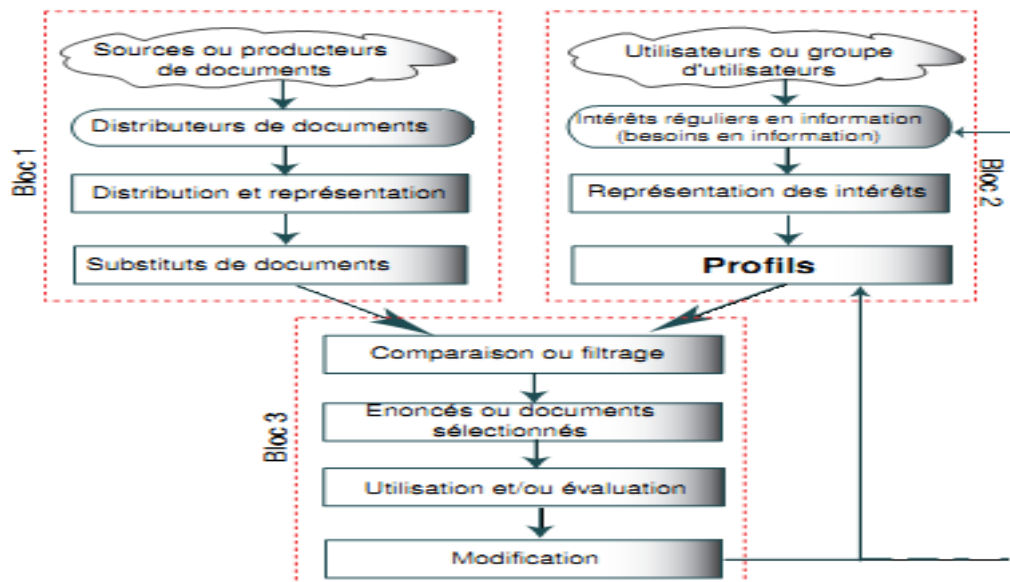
Bloc 1

Sources ou producteurs de documents

Distributeurs de documents

Distribution et représentation

Substituts de documents

Bloc 2

Utilisateurs ou groupe d'utilisateurs

Intérêts réguliers en information (besoins en information)

Représentation des intérêts

Profils

Bloc 3

Comparaison ou filtrage

Enoncés ou documents sélectionnés

Utilisation et/ou évaluation

Modification